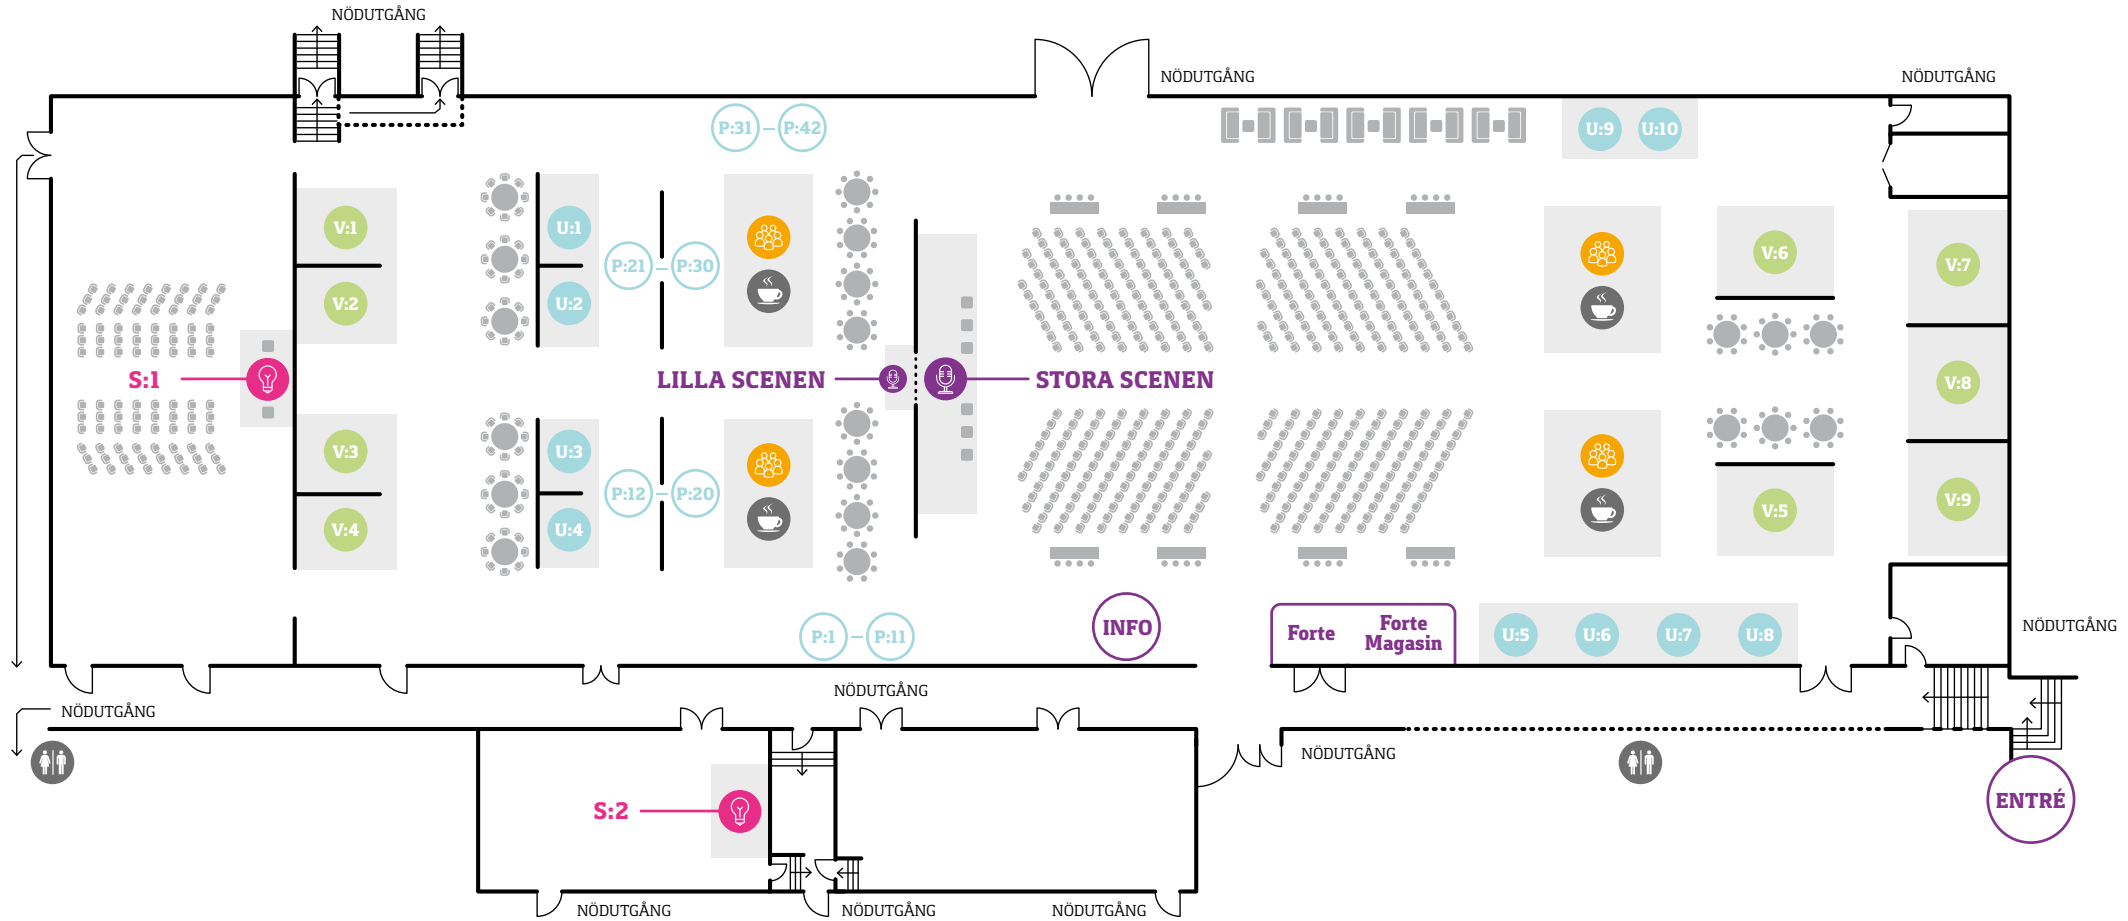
NÖDUTGÅNG

NÖDUTGÅNG

NÖDUTGÅNG

P:31 – P:42

U:9 U:10

V:1

V:2

U:1

U:2

P:21 – P:30

V:6

V:7

S:1

LILLA SCENEN

STORA SCENEN

V:8

V:3

V:4

U:3

U:4

P:12 – P:20

V:5

V:9

P:1 – P:11

INFO

Forte

Forte Magasin

U:5 U:6 U:7 U:8

NÖDUTGÅNG

NÖDUTGÅNG

NÖDUTGÅNG

NÖDUTGÅNG

S:2

ENTRÉ

NÖDUTGÅNG

NÖDUTGÅNG

NÖDUTGÅNG